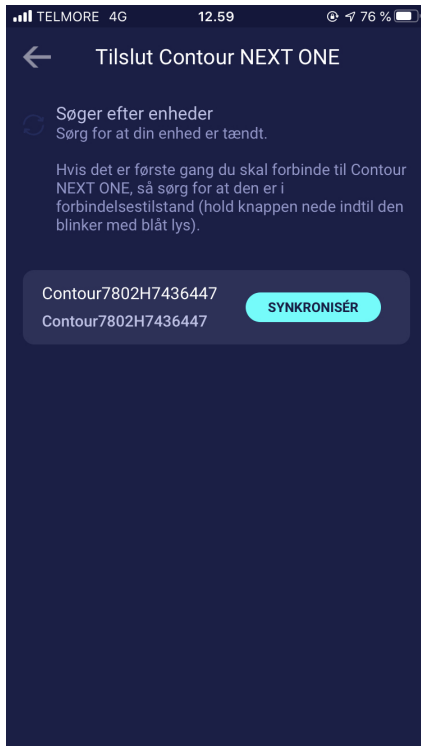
TELMORE 4G 12.59 76 %

Tilslut Contour NEXT ONE

Søger efter enheder
Sørg for at din enhed er tændt.

Hvis det er første gang du skal forbinde til Contour NEXT ONE, så sørg for at den er i forbindelsestilstand (hold knappen nede indtil den blinker med blåt lys).

Contour7802H7436447
Contour7802H7436447
SYNKRONISÉR